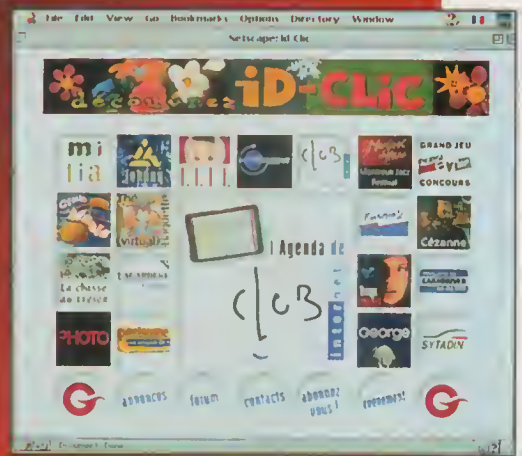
File Edit View Go Bookmarks Options Directory Window

Netscape: id Clic

découvrez iD-CLIC

mi lia

L.I.L.I.

club

GRAND JEU

CONCOURS

Cézanne

l'Agenda de

club

internet

La chasse au trésor

PHOTO

George

SYTADIN

annonces

forum

contacts

abonnez vous !

événement